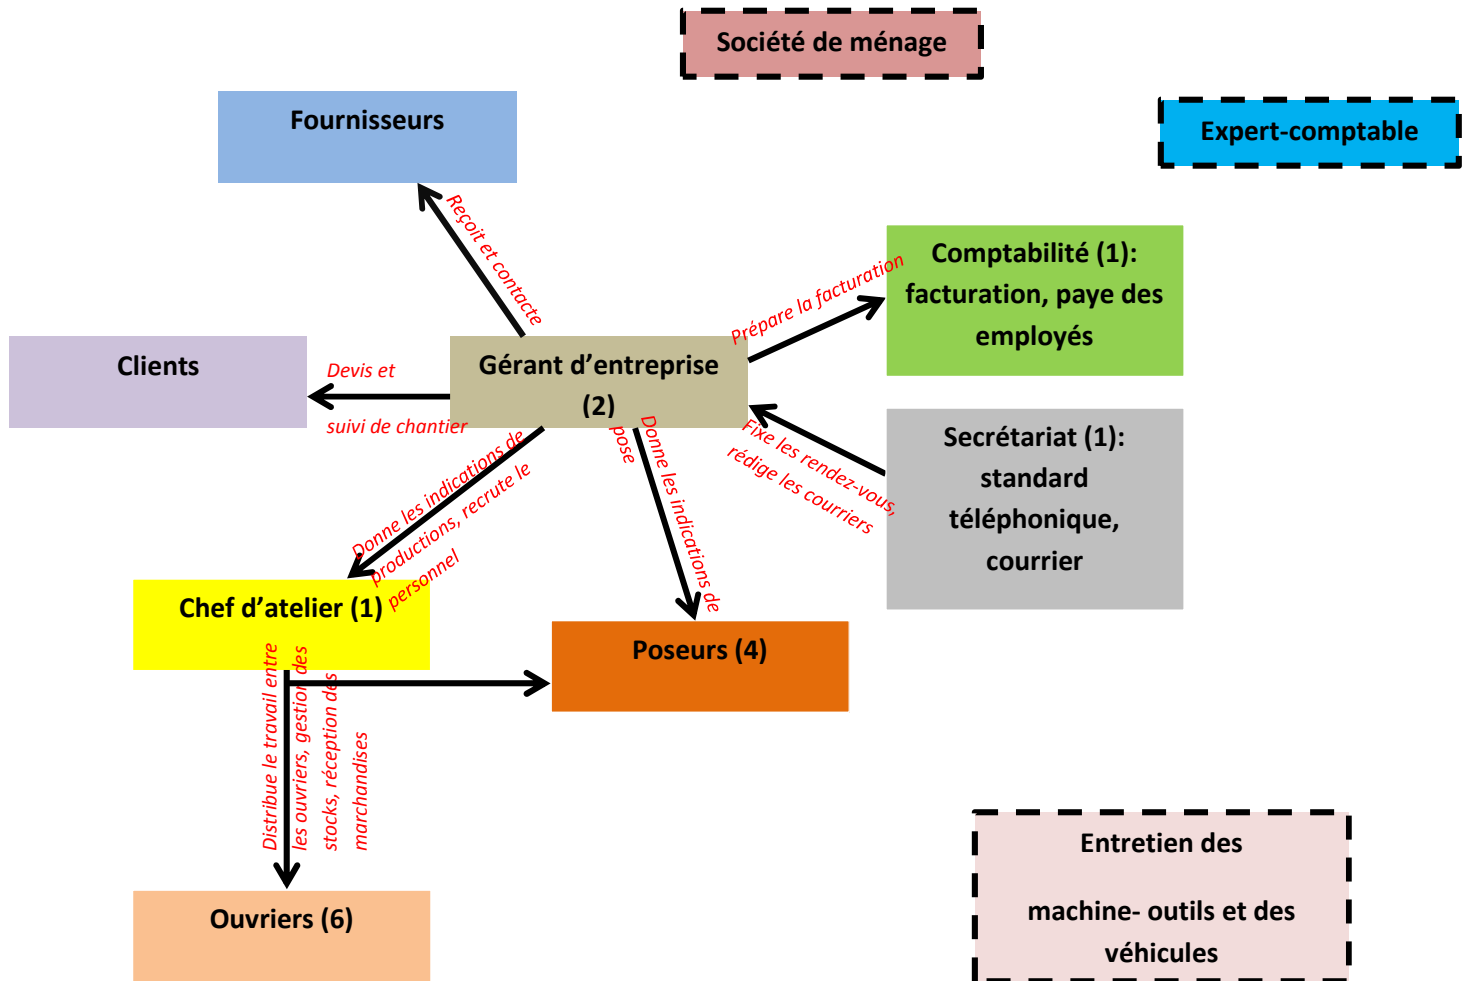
Société de ménage

Fournisseurs

Expert-comptable

Reçoit et contacte

Comptabilité (1): facturation, paye des employés

Prépare la facturation

Clients

Devis et suivi de chantier

Gérant d'entreprise (2)

Secrétariat (1): standard téléphonique, courrier

Fixe les rendez-vous, rédige les courriers

Donne les indications de productions, recrute le personnel

Donne les indications de pose

Chef d'atelier (1)

Poseurs (4)

Distribue le travail entre les ouvriers, gestion des stocks, réception des marchandises

Ouvriers (6)

Entretien des machine- outils et des véhicules